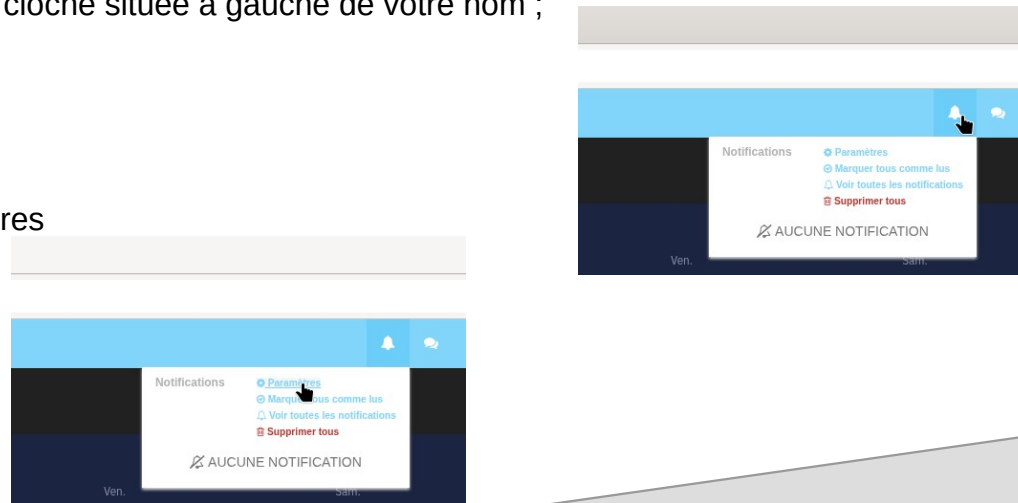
cloche située à gauche de votre nom ;

res

Notifications
Paramètres
Marquer tous comme lus
Voir toutes les notifications
Supprimer tous
AUCUNE NOTIFICATION
Ven.
Sam.

Notifications
Paramètres
Marqu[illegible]ous comme lus
Voir toutes les notifications
Supprimer tous
AUCUNE NOTIFICATION
Ven.
Sam.